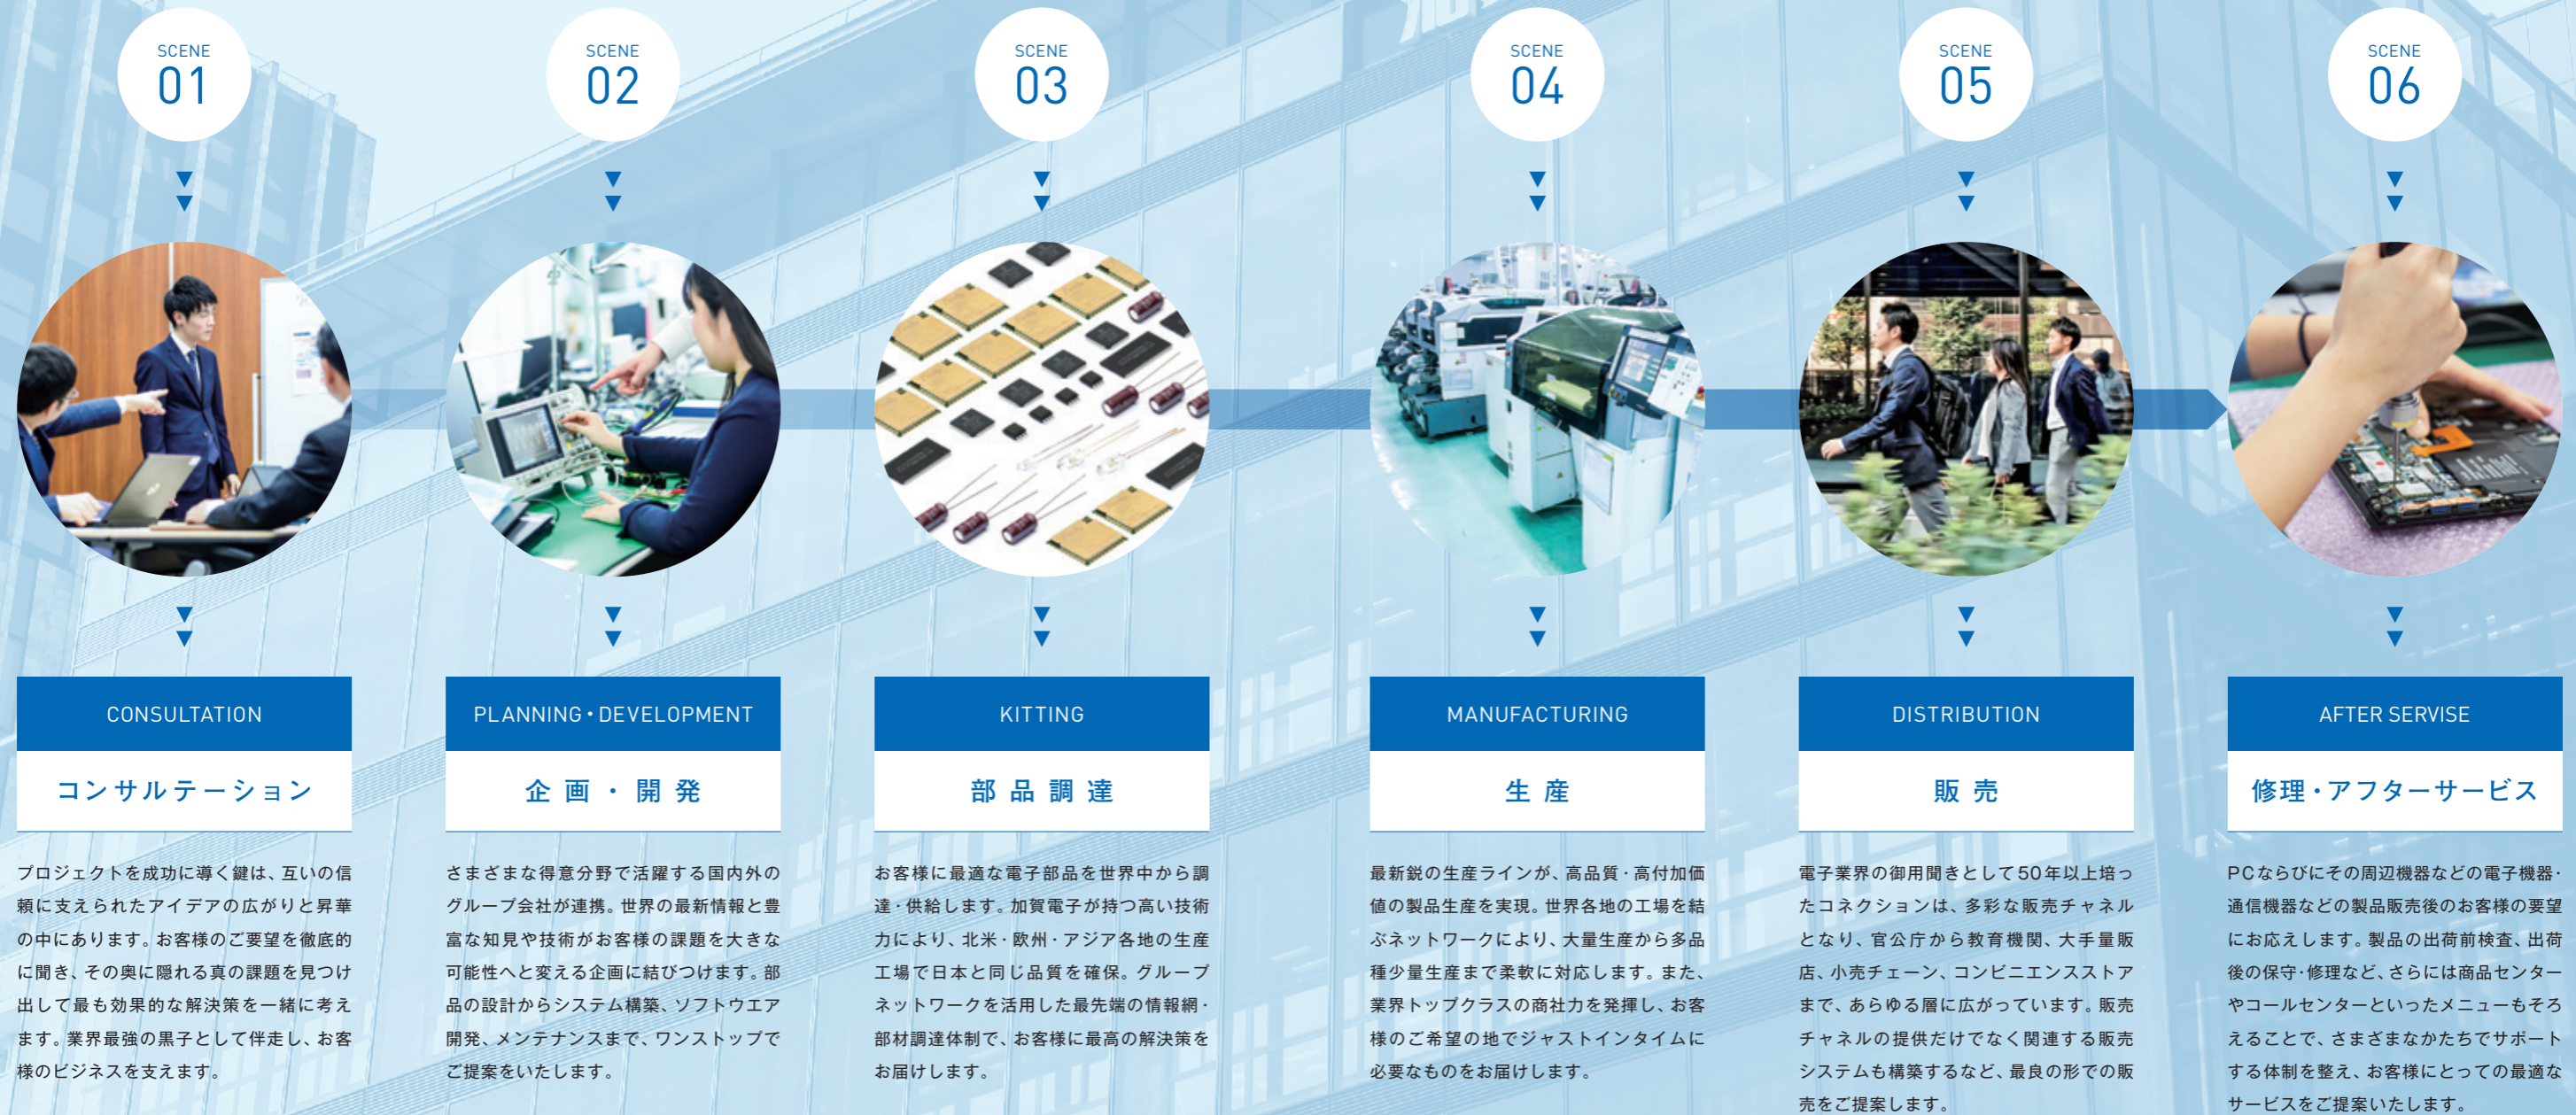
SCENE 01

CONSULTATION

コンサルテーション

プロジェクトを成功に導く鍵は、互いの信頼に支えられたアイデアの広がりと昇華の中にあります。お客様のご要望を徹底的に聞き、その奥に隠れる真の課題を見つけ出して最も効果的な解決策を一緒に考えます。業界最強の黒子として伴走し、お客様のビジネスを支えます。

SCENE 02

PLANNING・DEVELOPMENT

企画・開発

さまざまな得意分野で活躍する国内外のグループ会社が連携。世界の最新情報と豊富な知見や技術がお客様の課題を大きな可能性へと変える企画に結びつけます。部品の設計からシステム構築、ソフトウエア開発、メンテナンスまで、ワンストップでご提案をいたします。

SCENE 03

KITTING

部品調達

お客様に最適な電子部品を世界中から調達・供給します。加賀電子が持つ高い技術力により、北米・欧州・アジア各地の生産工場で日本と同じ品質を確保。グループネットワークを活用した最先端の情報網・部材調達体制で、お客様に最高の解決策をお届けします。

SCENE 04

MANUFACTURING

生産

最新鋭の生産ラインが、高品質・高付加価値の製品生産を実現。世界各地の工場を結ぶネットワークにより、大量生産から多品種少量生産まで柔軟に対応します。また、業界トップクラスの商社力を発揮し、お客様のご希望の地でジャストインタイムに必要なものをお届けします。

SCENE 05

DISTRIBUTION

販売

電子業界の御用聞きとして50年以上培ったコネクションは、多彩な販売チャネルとなり、官公庁から教育機関、大手量販店、小売チェーン、コンビニエンスストアまで、あらゆる層に広がっています。販売チャネルの提供だけでなく関連する販売システムも構築するなど、最良の形での販売をご提案します。

SCENE 06

AFTER SERVISE

修理・アフターサービス

PCならびにその周辺機器などの電子機器・通信機器などの製品販売後のお客様の要望にお応えします。製品の出荷前検査、出荷後の保守・修理など、さらには商品センターやコールセンターといったメニューもそろえることで、さまざまなかたちでサポートする体制を整え、お客様にとっての最適なサービスをご提案いたします。